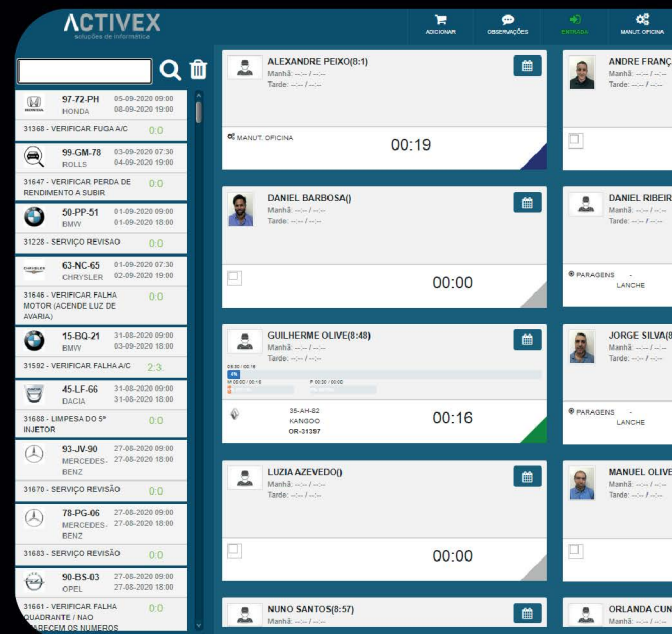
ACTIVEX
soluções de informática

ADICIONAR
OBSERVAÇÕES
ENTRADA
MANUT. OFICINA

97-72-PH
HONDA
05-09-2020 09:00
08-09-2020 19:00
31368 - VERIFICAR FUGA A/C
0:0

99-GM-78
ROLLS
03-09-2020 07:30
04-09-2020 19:00
31647 - VERIFICAR PERDA DE RENDIMENTO A SUBIR
0:0

50-PP-51
BMW
01-09-2020 09:00
01-09-2020 18:00
31228 - SERVIÇO REVISÃO
0:0

63-NC-65
CHRYSLER
01-09-2020 07:30
02-09-2020 19:00
31646 - VERIFICAR FALHA MOTOR (ACENDE LUZ DE AVARIA)
0:0

15-BQ-21
BMW
31-08-2020 09:00
03-09-2020 18:00
31592 - VERIFICAR FALHA A/C
2:3.

45-LF-66
DACIA
31-08-2020 09:00
31-08-2020 18:00
31688 - LIMPESA DO 5º INJETOR
0:0

93-JV-90
MERCEDES-BENZ
27-08-2020 09:00
27-08-2020 18:00
31670 - SERVIÇO REVISÃO
0:0

78-PG-06
MERCEDES-BENZ
27-08-2020 09:00
27-08-2020 18:00
31683 - SERVIÇO REVISÃO
0:0

90-BS-03
OPEL
27-08-2020 09:00
27-08-2020 18:00
31661 - VERIFICAR FALHA QUADRANTE / NAO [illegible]CEM OS NUMEROS
0:0

ALEXANDRE PEIXO(8:1)
Manhã: --:-- / --:--
Tarde: --:-- / --:--
MANUT. OFICINA
00:19

ANDRE FRANÇ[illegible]
Manhã: --:-- / --:--
Tarde: --:-- / --:--

DANIEL BARBOSA()
Manhã: --:-- / --:--
Tarde: --:-- / --:--
00:00

DANIEL RIBEIR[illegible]
Manhã: --:-- / --:--
Tarde: --:-- / --:--
PARAGENS - LANCHE

GUILHERME OLIVE(8:48)
Manhã: --:-- / --:--
Tarde: --:-- / --:--
35-AH-82
KANGOO
OR-31397
00:16

JORGE SILVA(8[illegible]
Manhã: --:-- / --:--
Tarde: --:-- / --:--
PARAGENS - LANCHE

LUZIA AZEVEDO()
Manhã: --:-- / --:--
Tarde: --:-- / --:--
00:00

MANUEL OLIVE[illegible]
Manhã: --:-- / --:--
Tarde: --:-- / --:--

NUNO SANTOS(8:57)
Manhã: --:-- / --:--

ORLANDA CUN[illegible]
Manhã: --:-- / --:--